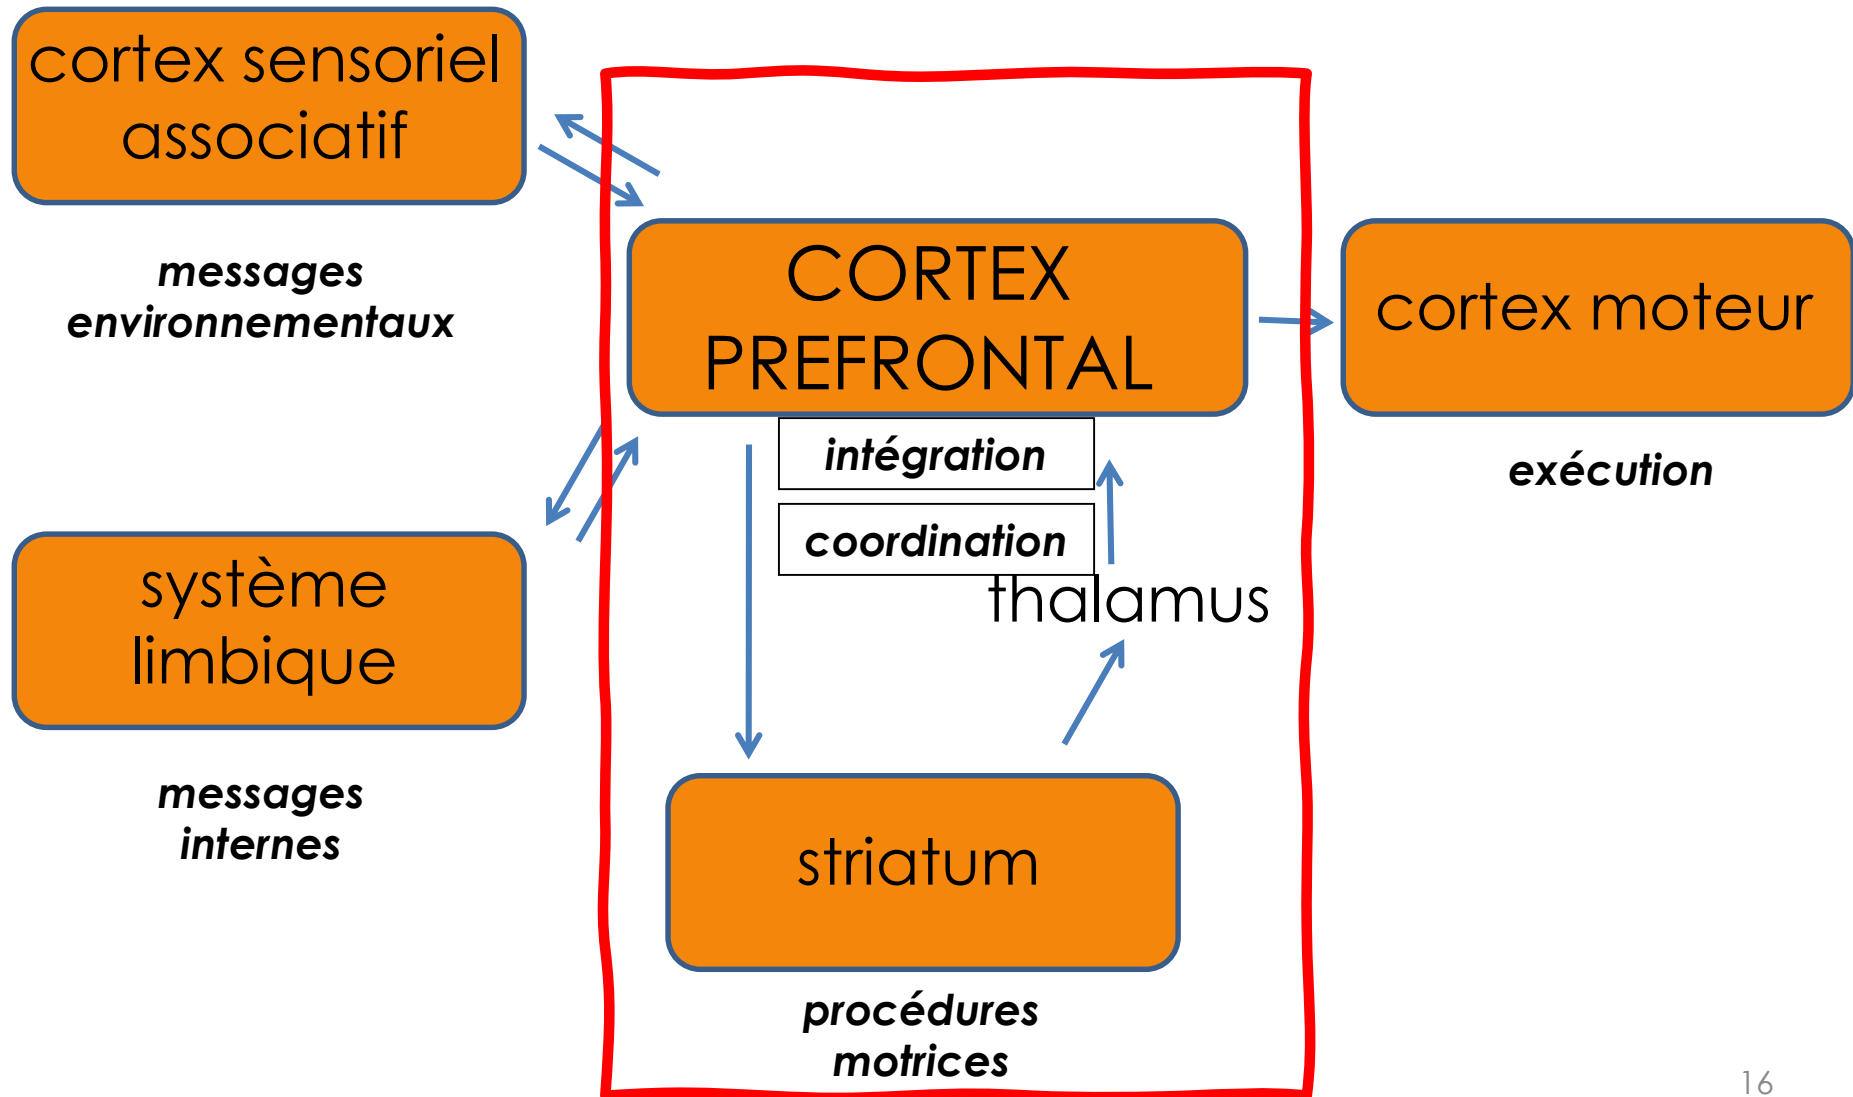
cortex sensoriel associatif

messages environnementaux

CORTEX PREFRONTAL

cortex moteur

intégration

coordination

exécution

thalamus

système limbique

messages internes

striatum

procédures motrices

16